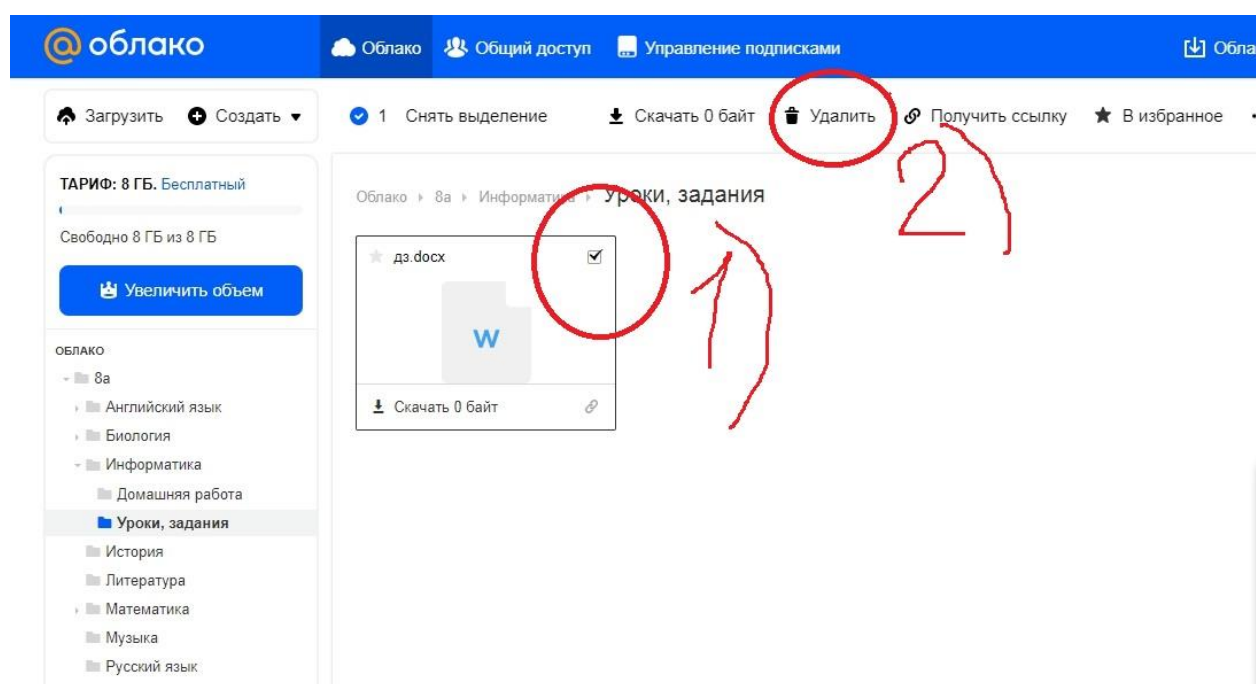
@ облако

Облако Общий доступ Управление подписками Обла

Загрузить Создать

1 Снять выделение Скачать 0 байт Удалить Получить ссылку В избранное

ТАРИФ: 8 ГБ. Бесплатный

Свободно 8 ГБ из 8 ГБ

Увеличить объем

ОБЛАКО
8а
Английский язык
Биология
Информатика
Домашняя работа
Уроки, задания
История
Литература
Математика
Музыка
Русский язык

Облако › 8а › Информатика › Уроки, задания

дз.docx

W

Скачать 0 байт

1)

2)